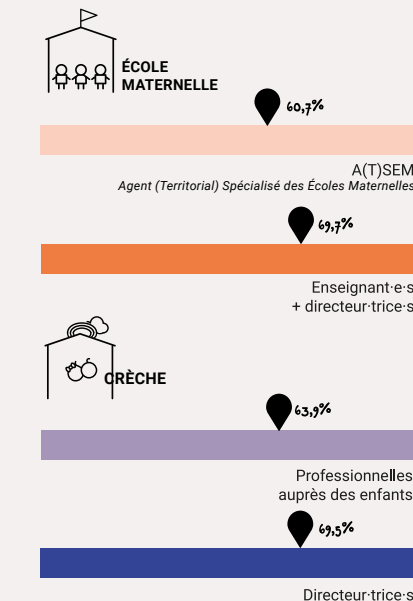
ÉCOLE MATERNELLE

60,7%

A(T)SEM
Agent (Territorial) Spécialisé des Écoles Maternelles

69,7%

Enseignant·e·s
+ directeur·trice·s

CRÈCHE

63,9%

Professionnelles
auprès des enfants

69,5%

Directeur·trice·s